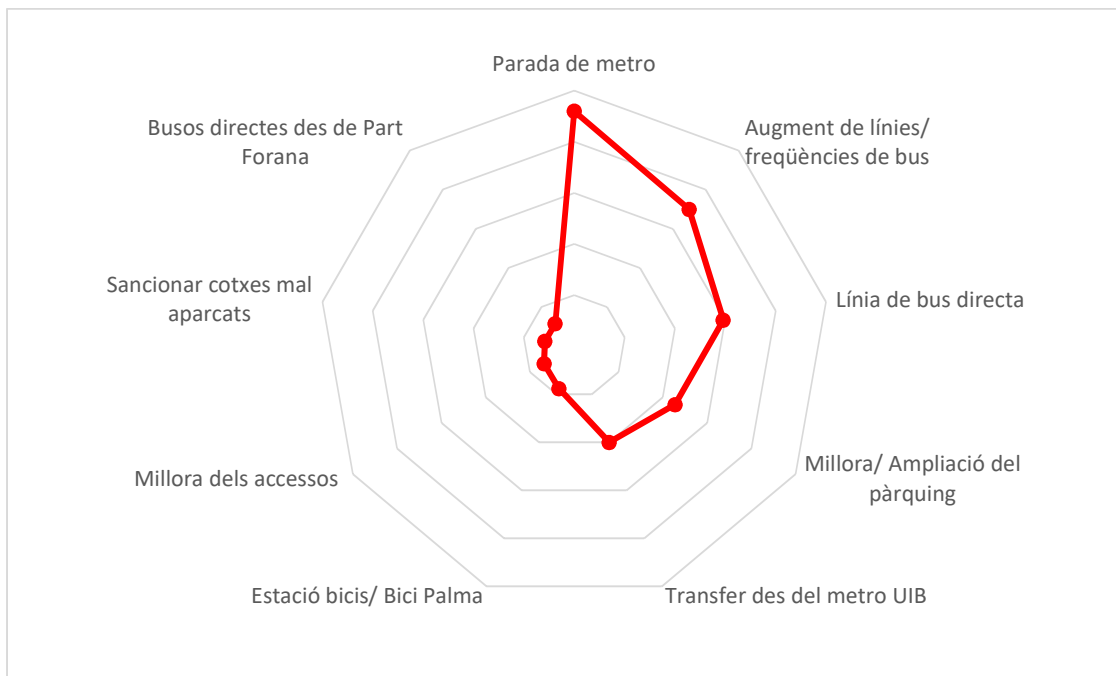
Parada de metro

Augment de línies/ freqüències de bus

Línia de bus directa

Millora/ Ampliació del pàrquing

Transfer des del metro UIB

Estació bicis/ Bici Palma

Millora dels accessos

Sancionar cotxes mal aparcats

Busos directes des de Part Forana